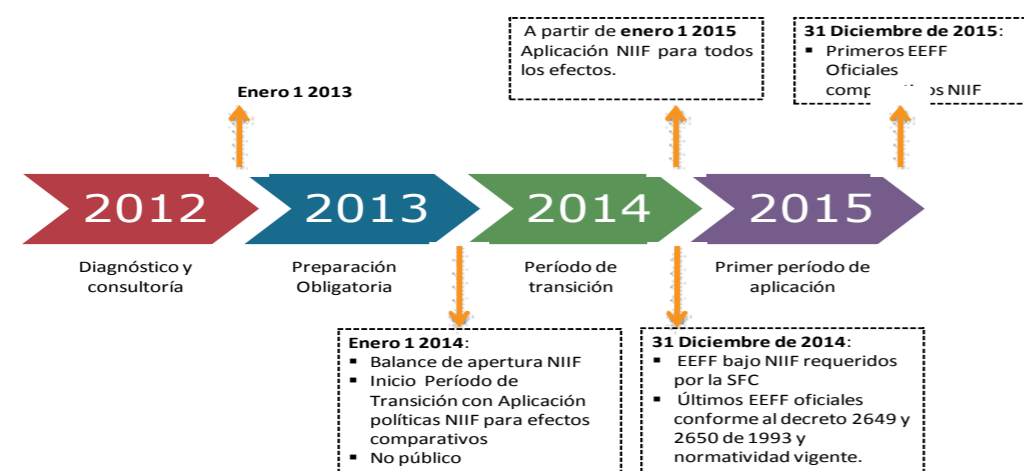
A partir de **enero 1 2015** Aplicación NIIF para todos los efectos.

**31 Diciembre de 2015**:
- Primeros EEFF Oficiales comp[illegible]os NIIF

**Enero 1 2013**

2012

Diagnóstico y consultoría

2013

Preparación Obligatoria

2014

Período de transición

2015

Primer período de aplicación

**Enero 1 2014**:
- Balance de apertura NIIF
- Inicio Período de Transición con Aplicación políticas NIIF para efectos comparativos
- No público

**31 Diciembre de 2014**:
- EEFF bajo NIIF requeridos por la SFC
- Últimos EEFF oficiales conforme al decreto 2649 y 2650 de 1993 y normatividad vigente.